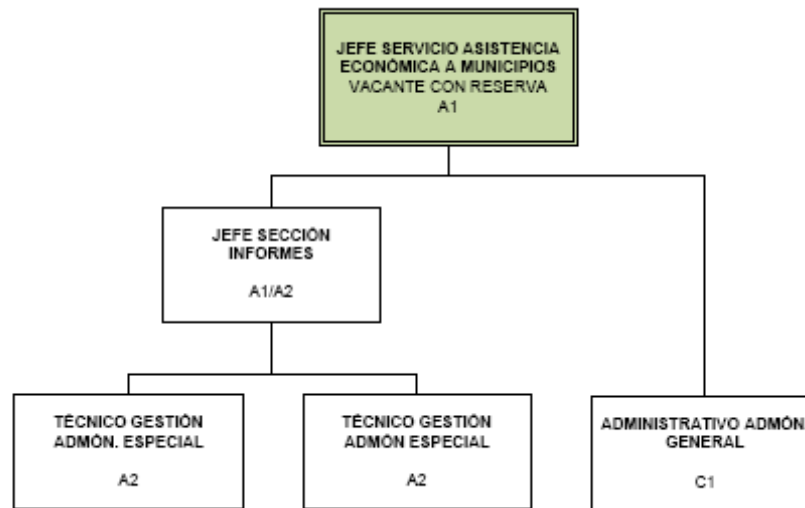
JEFE SERVICIO ASISTENCIA ECONÓMICA A MUNICIPIOS
VACANTE CON RESERVA
A1

JEFE SECCIÓN INFORMES
A1/A2

TÉCNICO GESTIÓN ADMÓN. ESPECIAL
A2

TÉCNICO GESTIÓN ADMÓN ESPECIAL
A2

ADMINISTRATIVO ADMÓN GENERAL
C1